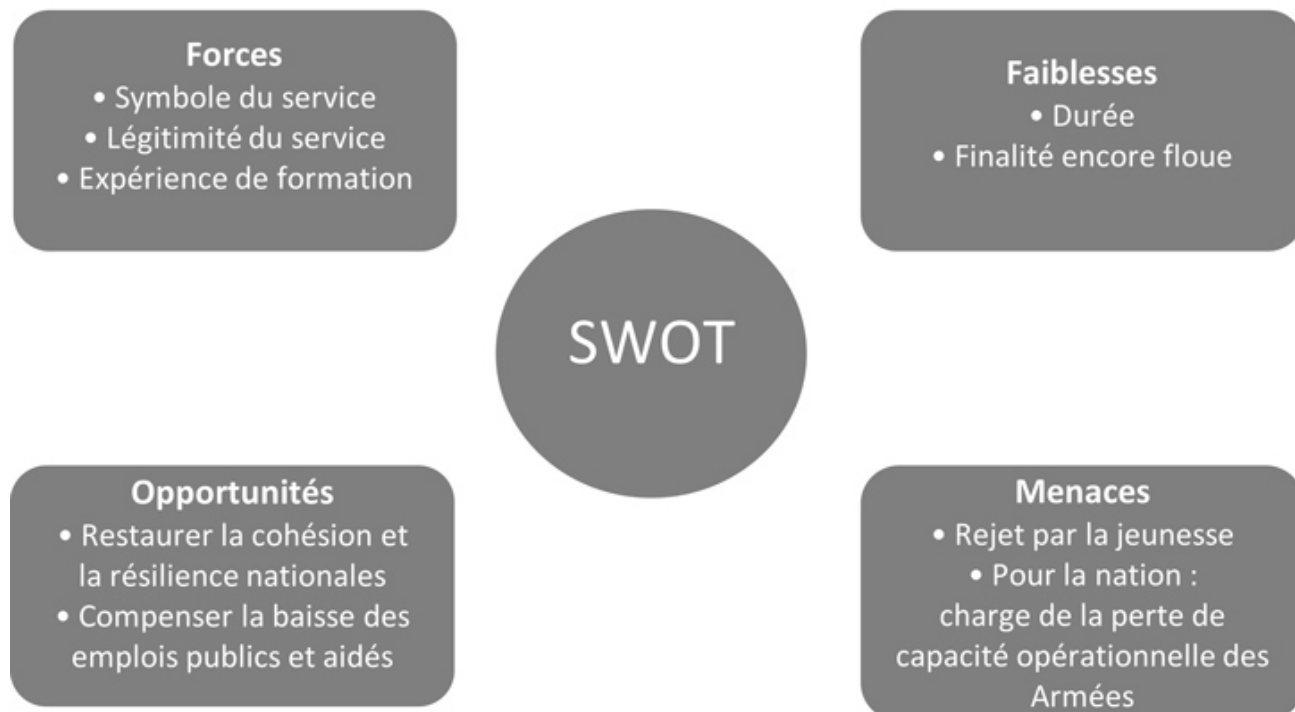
Forces
• Symbole du service
• Légitimité du service
• Expérience de formation

Faiblesses
• Durée
• Finalité encore floue

SWOT

Opportunités
• Restaurer la cohésion et la résilience nationales
• Compenser la baisse des emplois publics et aidés

Menaces
• Rejet par la jeunesse
• Pour la nation : charge de la perte de capacité opérationnelle des Armées